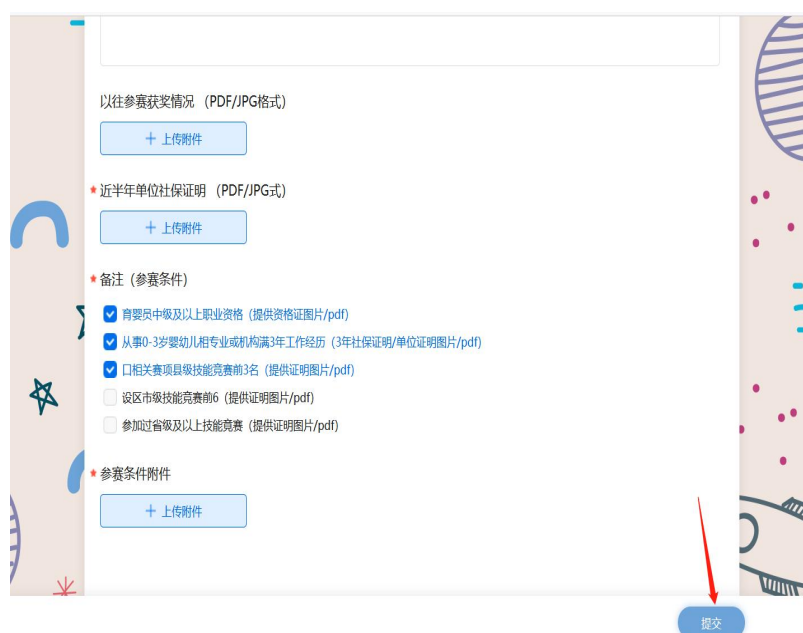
以往参赛获奖情况（PDF/JPG格式）

+ 上传附件

* 近半年单位社保证明（PDF/JPG式）

+ 上传附件

* 备注（参赛条件）

育婴员中级及以上职业资格（提供资格证图片/pdf）

从事0-3岁婴幼儿相专业或机构满3年工作经历（3年社保证明/单位证明图片/pdf）

口相关赛项县级技能竞赛前3名（提供证明图片/pdf）

设区市级技能竞赛前6（提供证明图片/pdf）

参加过省级及以上技能竞赛（提供证明图片/pdf）

* 参赛条件附件

+ 上传附件

提交